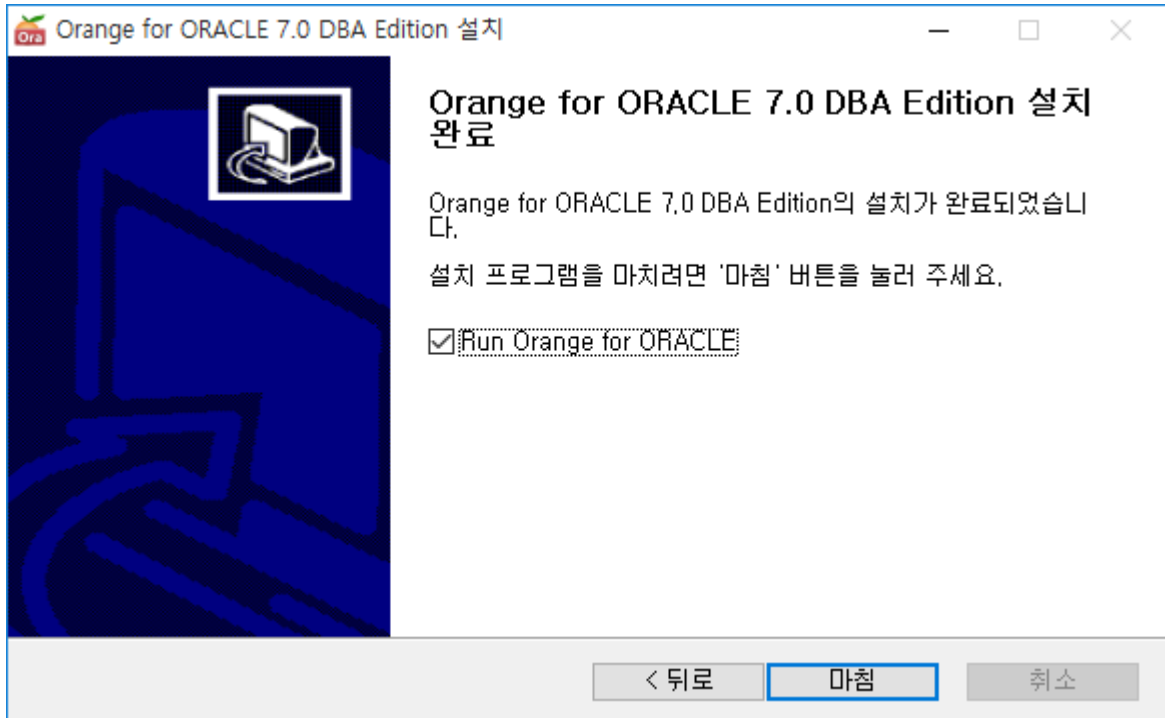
Ora Orange for ORACLE 7.0 DBA Edition 설치

Orange for ORACLE 7.0 DBA Edition 설치 완료

Orange for ORACLE 7.0 DBA Edition의 설치가 완료되었습니다.

설치 프로그램을 마치려면 '마침' 버튼을 눌러 주세요.

☑ Run Orange for ORACLE

< 뒤로
마침
취소